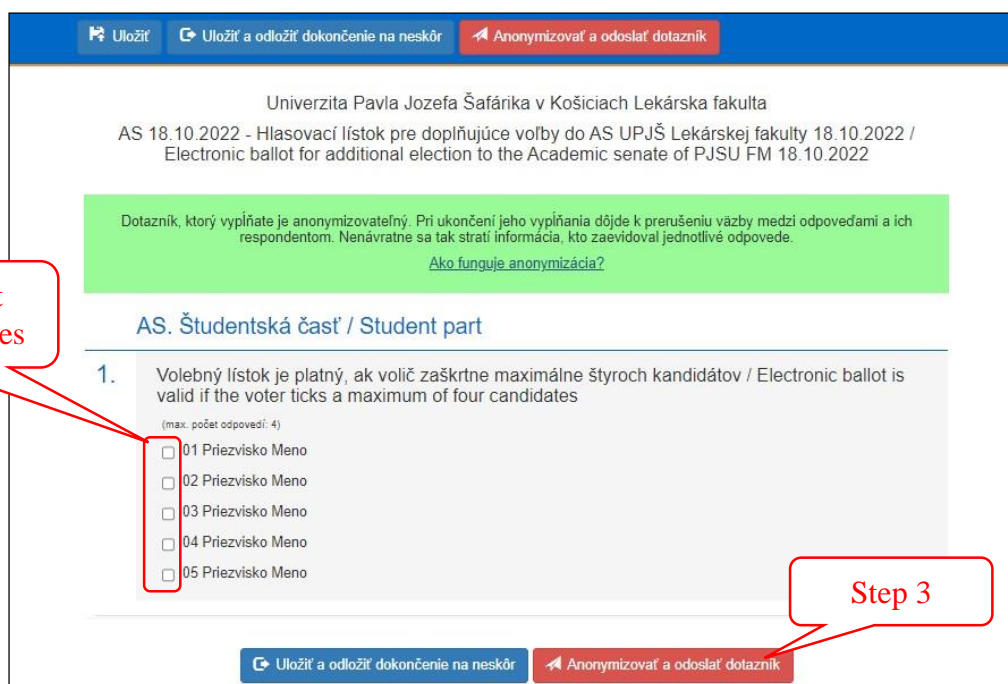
Uložiť Uložiť a odložiť dokončenie na neskôr Anonymizovať a odoslať dotazník

Univerzita Pavla Jozefa Šafárika v Košiciach Lekárska fakulta

AS 18.10.2022 - Hlasovací lístok pre doplňujúce voľby do AS UPJŠ Lekárskej fakulty 18.10.2022 / Electronic ballot for additional election to the Academic senate of PJSU FM 18.10.2022

Dotazník, ktorý vypĺňate je anonymizovateľný. Pri ukončení jeho vypĺňania dôjde k prerušeniu väzby medzi odpoveďami a ich respondentom. Nenávratne sa tak stratí informácia, kto zaevidoval jednotlivé odpovede.

Ako funguje anonymizácia?

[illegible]
es

AS. Študentská časť / Student part

1. Volebný lístok je platný, ak volič zaškrtne maximálne štyroch kandidátov / Electronic ballot is valid if the voter ticks a maximum of four candidates

(max. počet odpovedí: 4)

01 Priezvisko Meno
02 Priezvisko Meno
03 Priezvisko Meno
04 Priezvisko Meno
05 Priezvisko Meno

Step 3

Uložiť a odložiť dokončenie na neskôr Anonymizovať a odoslať dotazník